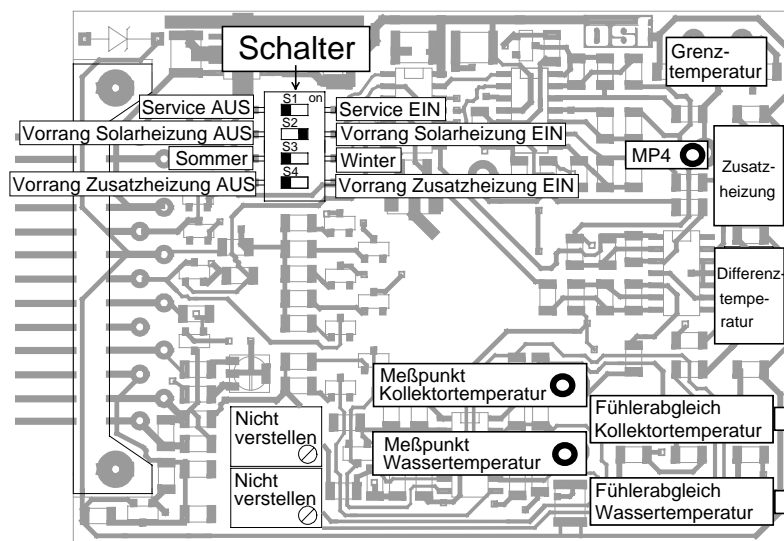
Schalter

Service AUS
Vorrang Solarheizung AUS
Sommer
Vorrang Zusatzheizung AUS

S1 on
S2
S3
S4

Service EIN
Vorrang Solarheizung EIN
Winter
Vorrang Zusatzheizung EIN

Grenztemperatur

MP4

Zusatzheizung

Differenztemperatur

Meßpunkt Kollektortemperatur

Fühlerabgleich Kollektortemperatur

Nicht verstellen

Meßpunkt Wassertemperatur

Nicht verstellen

Fühlerabgleich Wassertemperatur